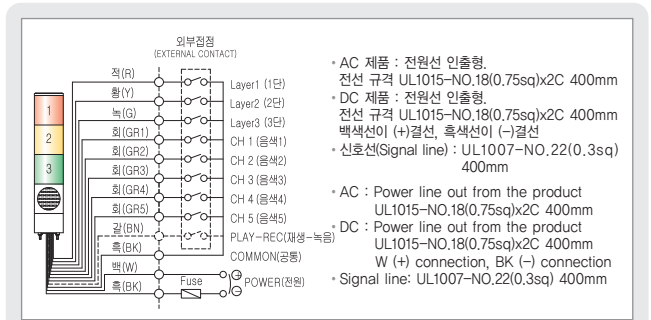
외부접점
(EXTERNAL CONTACT)

1
2
3

적(R)
황(Y)
녹(G)
회(GR1)
회(GR2)
회(GR3)
회(GR4)
회(GR5)
갈(BN)
흑(BK)
백(W)
흑(BK)

Layer1 (1단)
Layer2 (2단)
Layer3 (3단)
CH 1 (음색1)
CH 2 (음색2)
CH 3 (음색3)
CH 4 (음색4)
CH 5 (음색5)
PLAY-REC(재생-녹음)
COMMON(공통)
Fuse
POWER(전원)

• AC 제품 : 전원선 인출형.
전선 규격 UL1015-NO.18(0.75sq)x2C 400mm
• DC 제품 : 전원선 인출형.
전선 규격 UL1015-NO.18(0.75sq)x2C 400mm
백색선이 (+)결선, 흑색선이 (-)결선
• 신호선(Signal line) : UL1007-NO.22(0.3sq) 400mm

• AC : Power line out from the product UL1015-NO.18(0.75sq)x2C 400mm
• DC : Power line out from the product UL1015-NO.18(0.75sq)x2C 400mm W (+) connection, BK (-) connection
• Signal line: UL1007-NO.22(0.3sq) 400mm